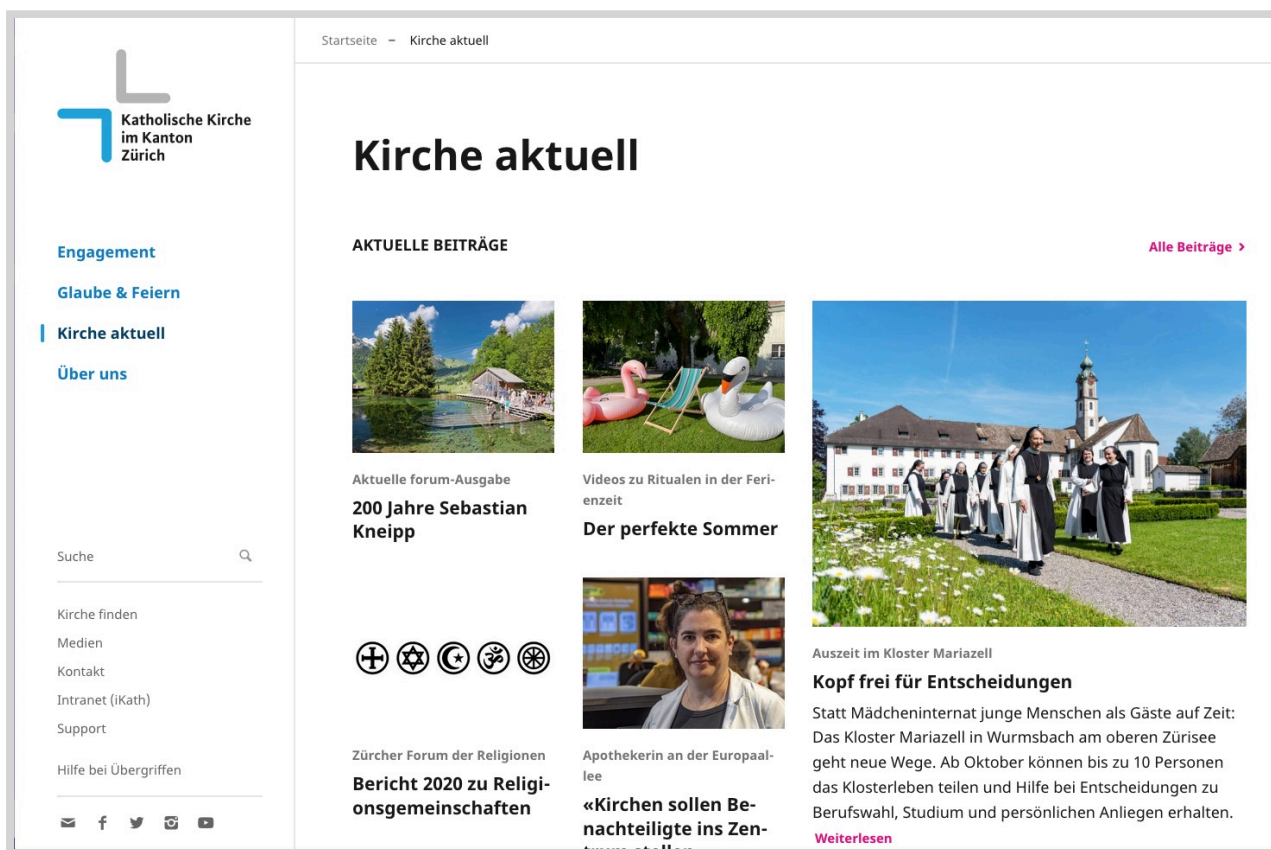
Katholische Kirche im Kanton Zürich

Engagement

Glaube & Feiern

Kirche aktuell

Über uns

Suche

Kirche finden

Medien

Kontakt

Intranet (iKath)

Support

Hilfe bei Übergriffen

Startseite – Kirche aktuell

Kirche aktuell

AKTUELLE BEITRÄGE

Alle Beiträge >

Aktuelle forum-Ausgabe

200 Jahre Sebastian Kneipp

Videos zu Ritualen in der Ferienzeit

Der perfekte Sommer

Zürcher Forum der Religionen

Bericht 2020 zu Religionsgemeinschaften

Apothekerin an der Europaallee

«Kirchen sollen Benachteiligte ins Zen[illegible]

Auszeit im Kloster Mariazell

Kopf frei für Entscheidungen

Statt Mädcheninternat junge Menschen als Gäste auf Zeit: Das Kloster Mariazell in Wurmsbach am oberen Zürisee geht neue Wege. Ab Oktober können bis zu 10 Personen das Klosterleben teilen und Hilfe bei Entscheidungen zu Berufswahl, Studium und persönlichen Anliegen erhalten.

Weiterlesen